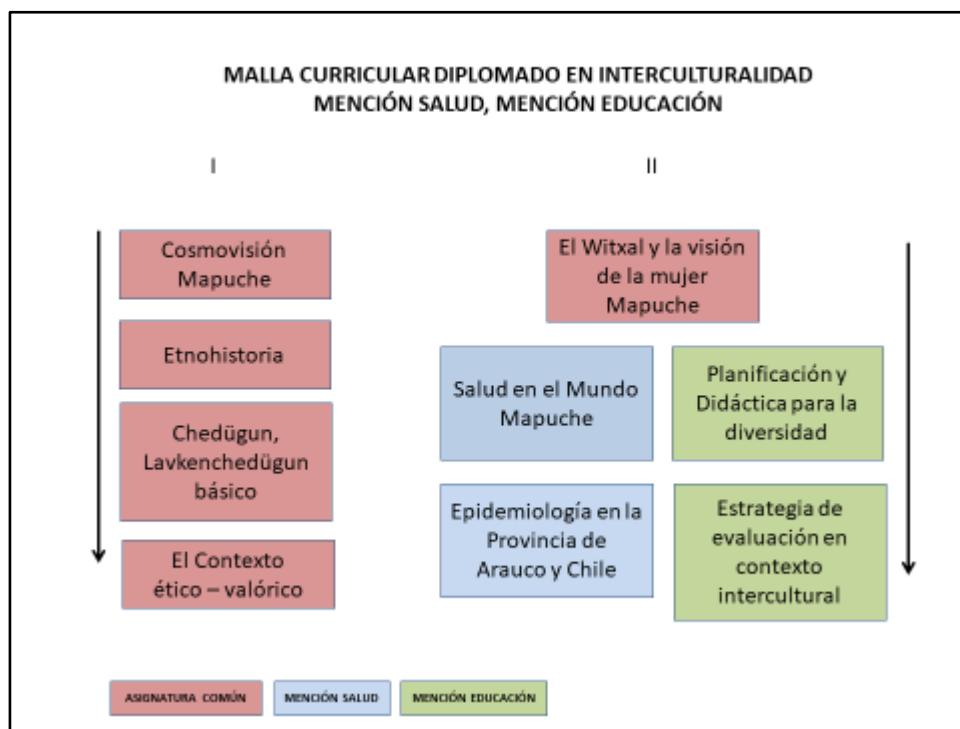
MALLA CURRICULAR DIPLOMADO EN INTERCULTURALIDAD
MENCIÓN SALUD, MENCIÓN EDUCACIÓN

I

II

Cosmovisión Mapuche

Etnohistoria

Chedügun, Lavkenchedügun básico

El Contexto ético – valórico

El Witxal y la visión de la mujer Mapuche

Salud en el Mundo Mapuche

Planificación y Didáctica para la diversidad

Epidemiología en la Provincia de Arauco y Chile

Estrategia de evaluación en contexto intercultural

ASIGNATURA COMÚN

MENCIÓN SALUD

MENCIÓN EDUCACIÓN